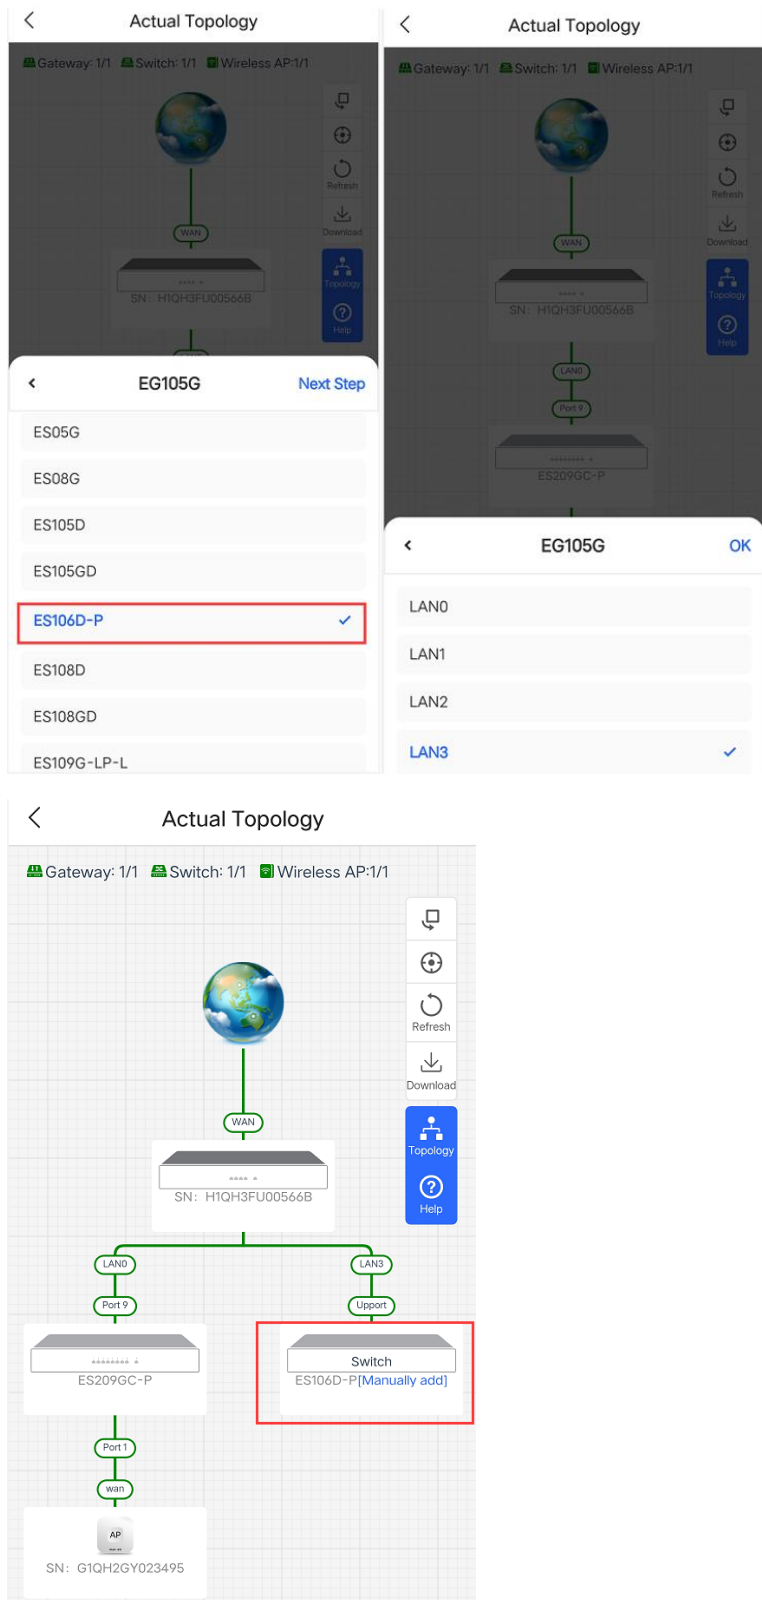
Actual Topology

Gateway: 1/1 Switch: 1/1 Wireless AP:1/1

Refresh

Download

Topology

Help

WAN

SN: H1QH3FU00566B

EG105G Next Step

ES05G

ES08G

ES105D

ES105GD

ES106D-P ✓

ES108D

ES108GD

ES109G-LP-L

Actual Topology

Gateway: 1/1 Switch: 1/1 Wireless AP:1/1

Refresh

Download

Topology

Help

WAN

SN: H1QH3FU00566B

LAN0

Port 9

ES209GC-P

EG105G OK

LAN0

LAN1

LAN2

LAN3 ✓

Actual Topology

Gateway: 1/1 Switch: 1/1 Wireless AP:1/1

Refresh

Download

Topology

Help

WAN

SN: H1QH3FU00566B

LAN0

LAN3

Port 9

Upport

ES209GC-P

Switch

ES106D-P[Manually add]

Port 1

wan

AP

SN: G1QH2GY023495